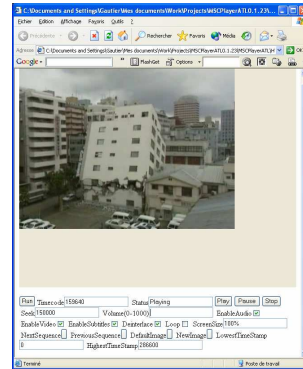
C:\Documents and Settings\Gautier\Mes documents\Work\Projects\MSCPlayerATL0.1.23\...

Fichier Edition Affichage Favoris Outils ?

Précédente Rechercher Favoris Média

Adresse C:\Documents and Settings\Gautier\Mes documents\Work\Projects\MSCPlayerATL0.1.23\MSCPlayerATL\H OK

Google FlashGet Options

Run Timecode 159640 Status Playing Play Pause Stop

Seek 150000 Volume(0-1000) EnableAudio

EnableVideo EnableSubtitles Deinterlace Loop ScreenSize 100%

NextSequence PreviousSequence DefaultImage NewImage LowestTimeStamp

0 HighestTimeStamp 286600

Terminé Poste de travail